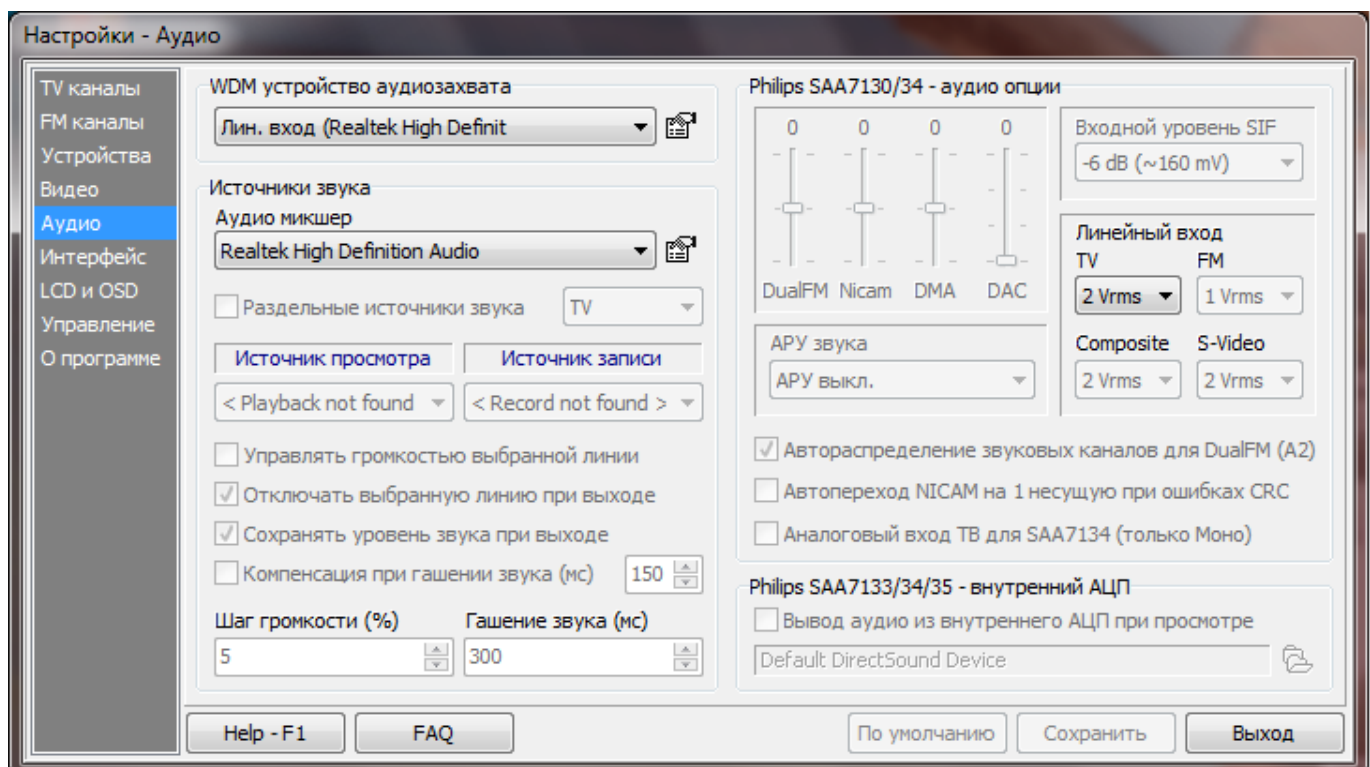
Настройки - Аудио

TV каналы
FM каналы
Устройства
Видео
Аудио
Интерфейс
LCD и OSD
Управление
О программе

WDM устройство аудиозахвата
Лин. вход (Realtek High Definit

Источники звука
Аудио микшер
Realtek High Definition Audio
Раздельные источники звука
TV
Источник просмотра
Источник записи
< Playback not found
< Record not found >
Управлять громкостью выбранной линии
Отключать выбранную линию при выходе
Сохранять уровень звука при выходе
Компенсация при гашении звука (мс)
150
Шаг громкости (%)
5
Гашение звука (мс)
300

Philips SAA7130/34 - аудио опции
0 0 0 0
DualFM Nicam DMA DAC
Входной уровень SIF
-6 dB (~160 mV)
Линейный вход
TV
2 Vrms
FM
1 Vrms
Composite
2 Vrms
S-Video
2 Vrms
АРУ звука
АРУ выкл.
Автораспределение звуковых каналов для DualFM (A2)
Автопереход NICAM на 1 несущую при ошибках CRC
Аналоговый вход ТВ для SAA7134 (только Моно)

Philips SAA7133/34/35 - внутренний АЦП
Вывод аудио из внутреннего АЦП при просмотре
Default DirectSound Device

Help - F1
FAQ
По умолчанию
Сохранить
Выход